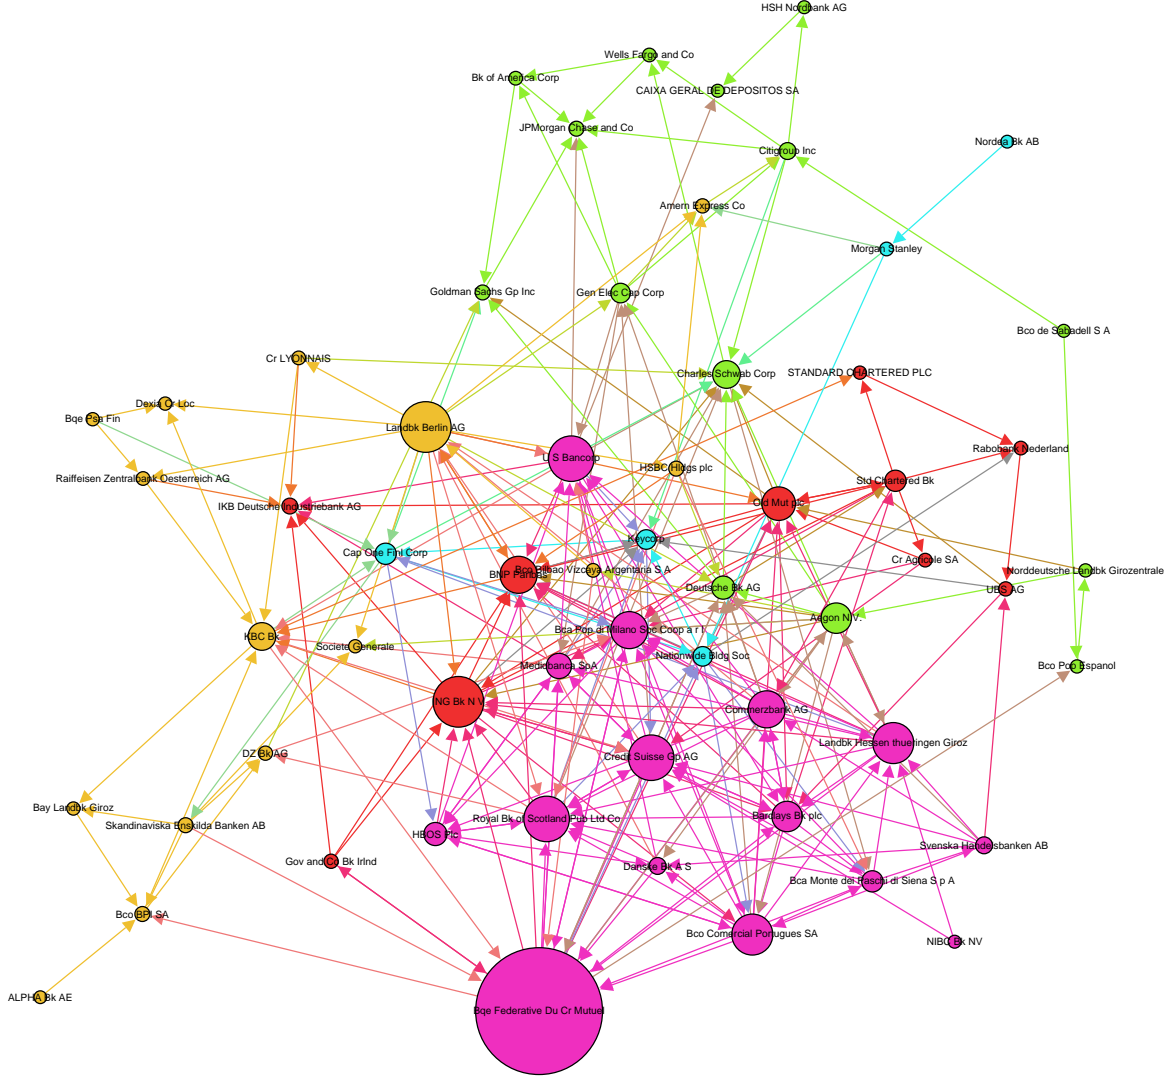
HSH Nordbank AG
Wells Fargo and Co
Bk of America Corp
CAIXA GERAL DE DEPOSITOS SA
JPMorgan Chase and Co
Citigroup Inc
Nordea Bk AB
Amern Express Co
Morgan Stanley
Goldman Sachs Gp Inc
Gen Elec Cap Corp
Bco de Sabadell S A
Cr LYONNAIS
Charles Schwab Corp
STANDARD CHARTERED PLC
Dexia Cr Loc
Bqe Psa Fin
Landbk Berlin AG
US Bancorp
Rabobank Nederland
HSBC Hldgs plc
Raiffeisen Zentralbank Oesterreich AG
Std Chartered Bk
IKB Deutsche Industriebank AG
Old Mut plc
Keycorp
Cap One Finl Corp
Cr Agricole SA
Bco Bilbao Vizcaya Argentaria S A
BNP Paribas
Norddeutsche Landbk Girozentrale
Deutsche Bk AG
UBS AG
KBC Bk
Aegon N.V.
Bca Pop di Milano Soc Coop a r l
Societe Generale
Nationwide Bldg Soc
Bco Pop Espanol
Mediobanca SpA
ING Bk N V
Commerzbank AG
Landbk Hessen thueringen Giroz
DZ Bk AG
Credit Suisse Gp AG
Bay Landbk Giroz
Skandinaviska Enskilda Banken AB
Royal Bk of Scotland Pub Ltd Co
Barclays Bk plc
HBOS Plc
Svenska Handelsbanken AB
Gov and Co Bk Irlnd
Danske Bk A S
Bca Monte dei Paschi di Siena S p A
Bco BPI SA
Bco Comercial Portugues SA
NIBC Bk NV
ALPHA Bk AE
Bqe Federative Du Cr Mutuel